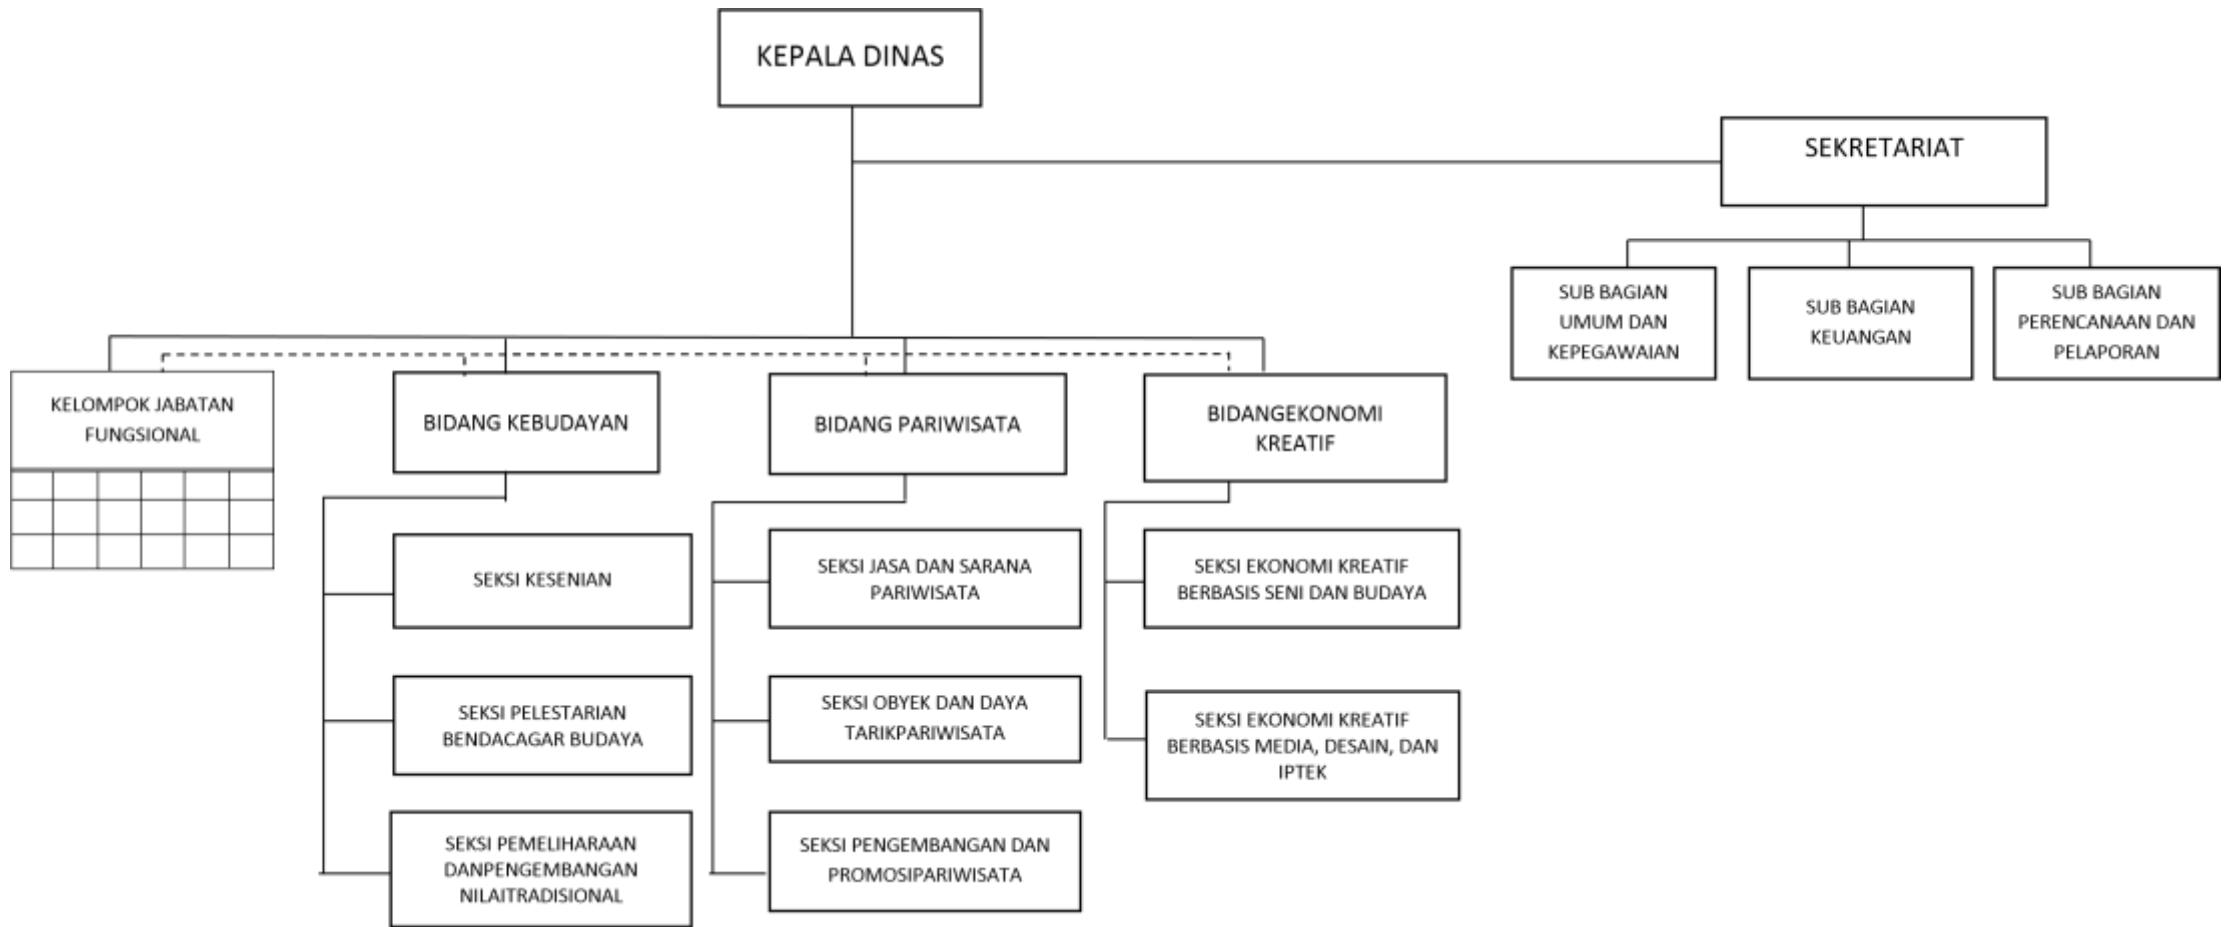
KEPALA DINAS

SEKRETARIAT

SUB BAGIAN UMUM DAN KEPEGAWAIAN

SUB BAGIAN KEUANGAN

SUB BAGIAN PERENCANAAN DAN PELAPORAN

KELOMPOK JABATAN FUNGSIONAL

BIDANG KEBUDAYAN

BIDANG PARIWISATA

BIDANGEKONOMI KREATIF

SEKSI KESENIAN

SEKSI PELESTARIAN BENDACAGAR BUDAYA

SEKSI PEMELIHARAAN DANPENGEMBANGAN NILAITRADISIONAL

SEKSI JASA DAN SARANA PARIWISATA

SEKSI OBYEK DAN DAYA TARIKPARIWISATA

SEKSI PENGEMBANGAN DAN PROMOSIPARIWISATA

SEKSI EKONOMI KREATIF BERBASIS SENI DAN BUDAYA

SEKSI EKONOMI KREATIF BERBASIS MEDIA, DESAIN, DAN IPTEK